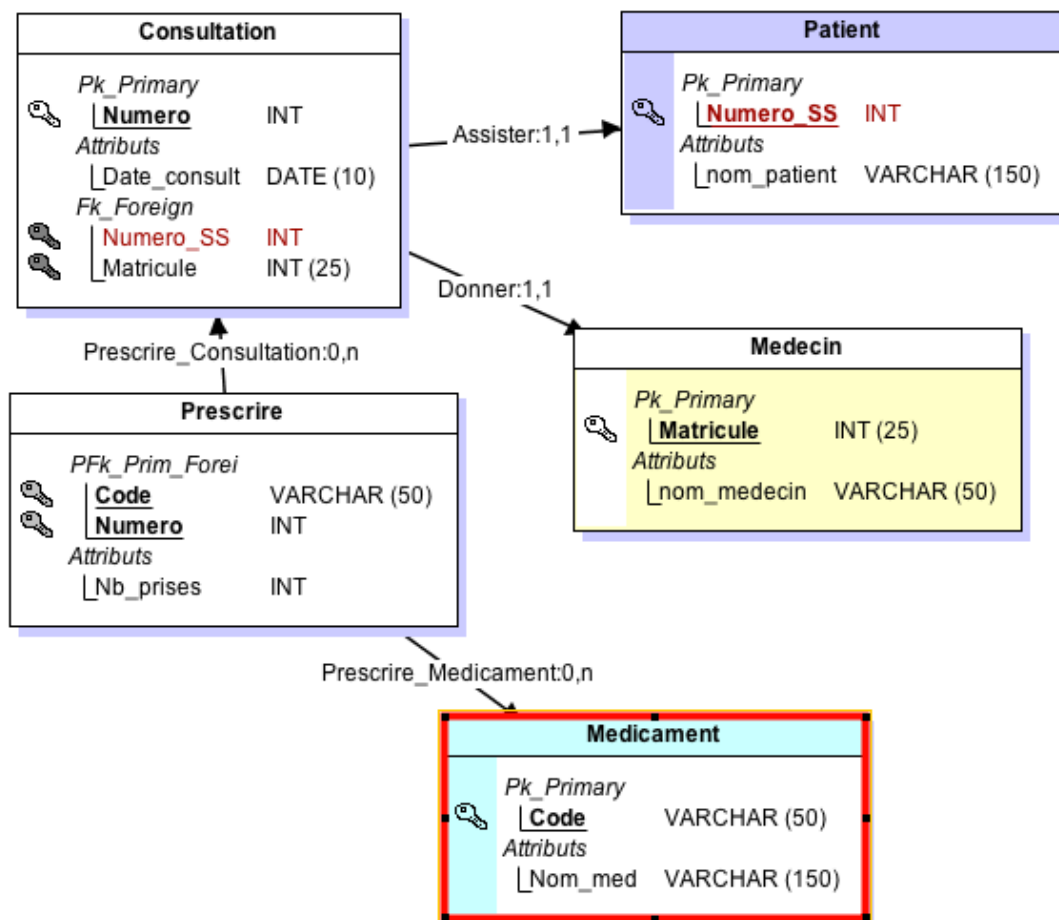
Consultation

Pk_Primary
Numero INT
Attributs
Date_consult DATE (10)
Fk_Foreign
Numero_SS INT
Matricule INT (25)

Assister:1,1

Patient

Pk_Primary
Numero_SS INT
Attributs
nom_patient VARCHAR (150)

Donner:1,1

Medecin

Pk_Primary
Matricule INT (25)
Attributs
nom_medecin VARCHAR (50)

Prescrire_Consultation:0,n

Prescrire

PFk_Prim_Forei
Code VARCHAR (50)
Numero INT
Attributs
Nb_prises INT

Prescrire_Medicament:0,n

Medicament

Pk_Primary
Code VARCHAR (50)
Attributs
Nom_med VARCHAR (150)